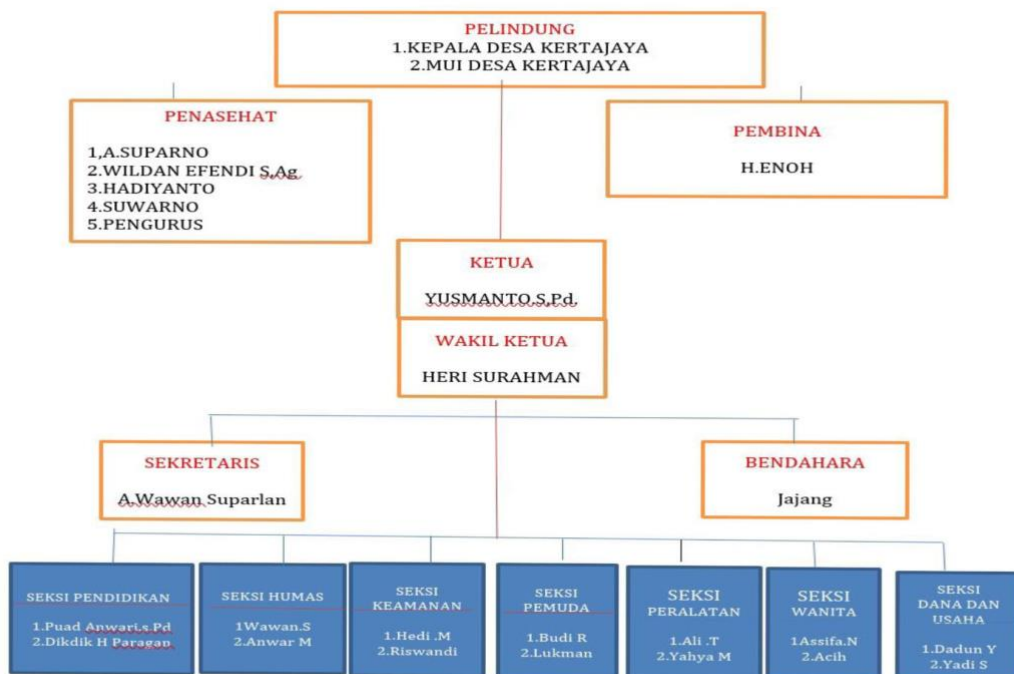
PELINDUNG
1.KEPALA DESA KERTAJAYA
2.MUI DESA KERTAJAYA

PENASEHAT
1,A.SUPARNO
2.WILDAN EFENDI S.Ag.
3.HADIYANTO
4.SUWARNO
5.PENGURUS

PEMBINA
H.ENOH

KETUA
YUSMANTO.S.Pd.

WAKIL KETUA
HERI SURAHMAN

SEKRETARIS
A.Wawan Suparlan

BENDAHARA
Jajang

SEKSI PENDIDIKAN
1.Puad Anwari.s.Pd
2.Dikdik H Paragan

SEKSI HUMAS
1Wawan.S
2.Anwar M

SEKSI KEAMANAN
1.Hedi .M
2.Riswandi

SEKSI PEMUDA
1.Budi R
2.Lukman

SEKSI PERALATAN
1.Ali .T
2.Yahya M

SEKSI WANITA
1Assifa.N
2.Acih

SEKSI DANA DAN USAHA
1.Dadun Y
2.Yadi S